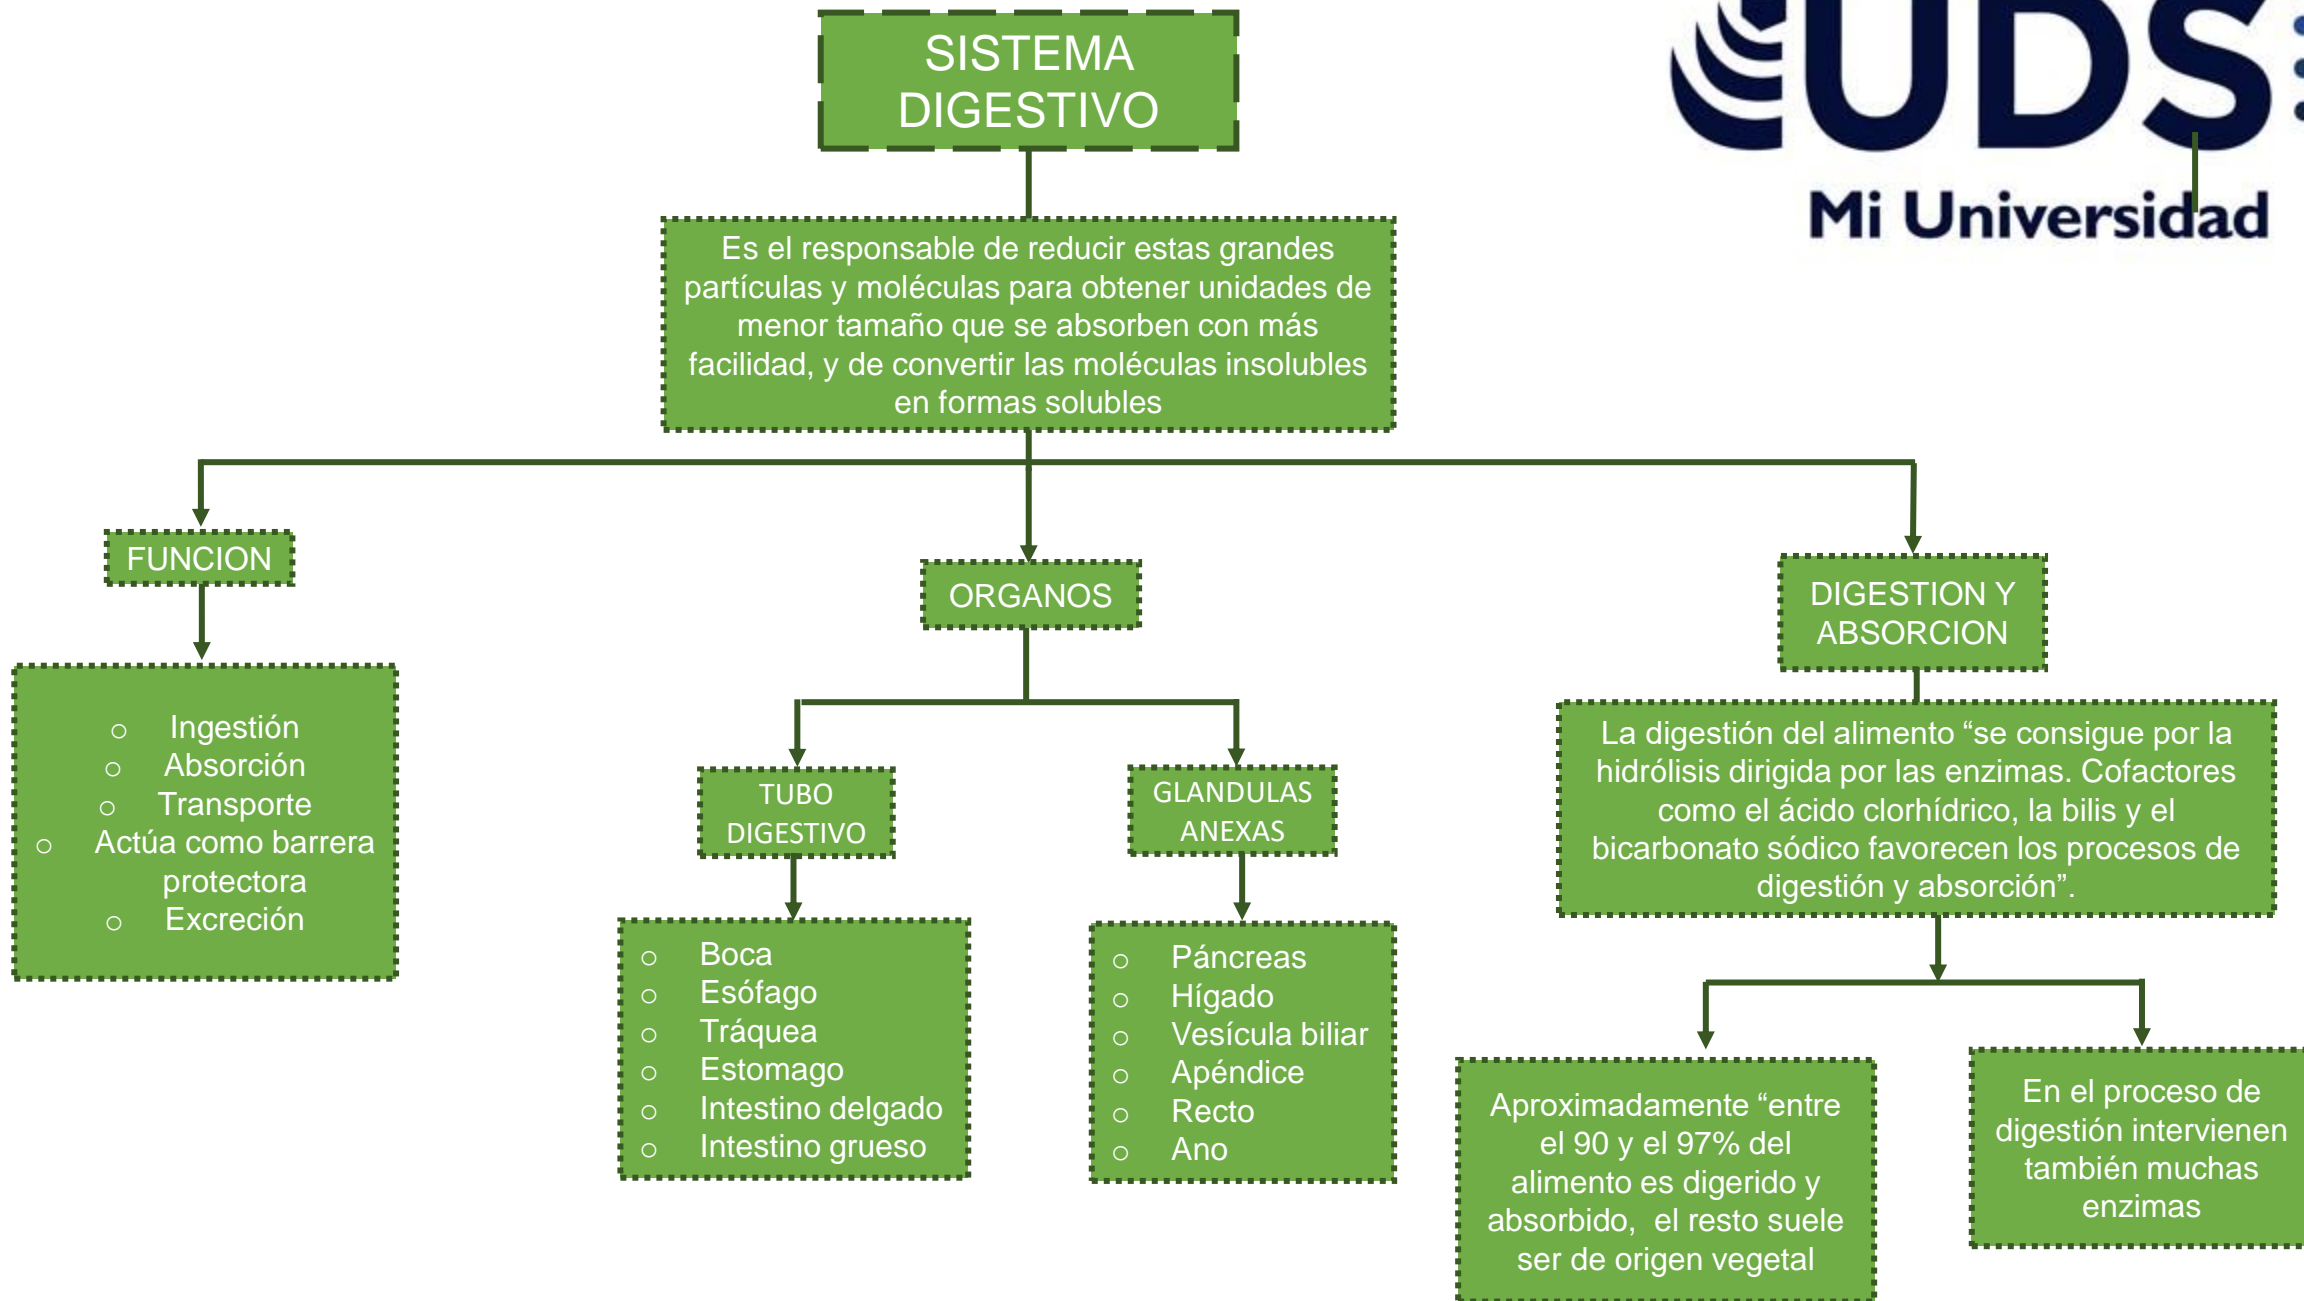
SISTEMA DIGESTIVO

UDS
Mi Universidad

Es el responsable de reducir estas grandes partículas y moléculas para obtener unidades de menor tamaño que se absorben con más facilidad, y de convertir las moléculas insolubles en formas solubles

FUNCION

- Ingestión
- Absorción
- Transporte
- Actúa como barrera protectora
- Excreción

ORGANOS

TUBO DIGESTIVO

- Boca
- Esófago
- Tráquea
- Estomago
- Intestino delgado
- Intestino grueso

GLANDULAS ANEXAS

- Páncreas
- Hígado
- Vesícula biliar
- Apéndice
- Recto
- Ano

DIGESTION Y ABSORCION

La digestión del alimento “se consigue por la hidrólisis dirigida por las enzimas. Cofactores como el ácido clorhídrico, la bilis y el bicarbonato sódico favorecen los procesos de digestión y absorción”.

Aproximadamente “entre el 90 y el 97% del alimento es digerido y absorbido, el resto suele ser de origen vegetal

En el proceso de digestión intervienen también muchas enzimas